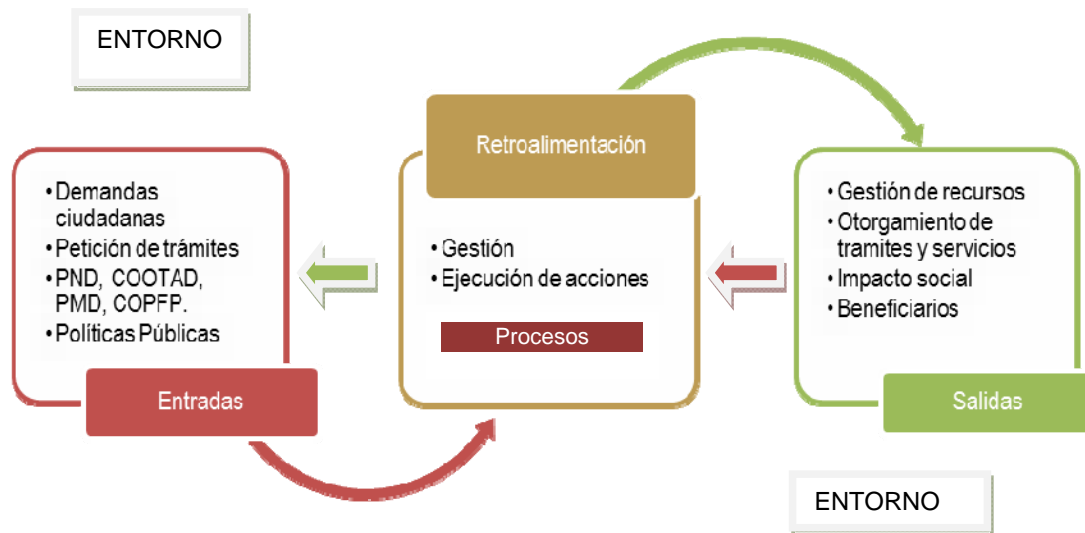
ENTORNO

• Demandas ciudadanas
• Petición de trámites
• PND, COOTAD, PMD, COPFP.
• Políticas Públicas

Entradas

Retroalimentación

• Gestión
• Ejecución de acciones

Procesos

• Gestión de recursos
• Otorgamiento de tramites y servicios
• Impacto social
• Beneficiarios

Salidas

ENTORNO